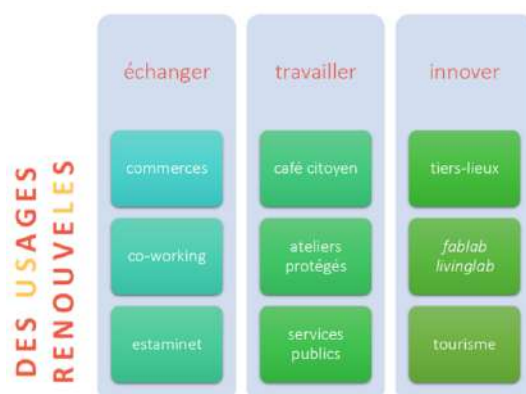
DES USAGES RENOUVELES

| échanger | travailler | innover |
|---|---|---|
| commerces | café citoyen | tiers-lieux |
| co-working | ateliers protégés | *fablab* *livinglab* |
| estaminet | services publics | tourisme |